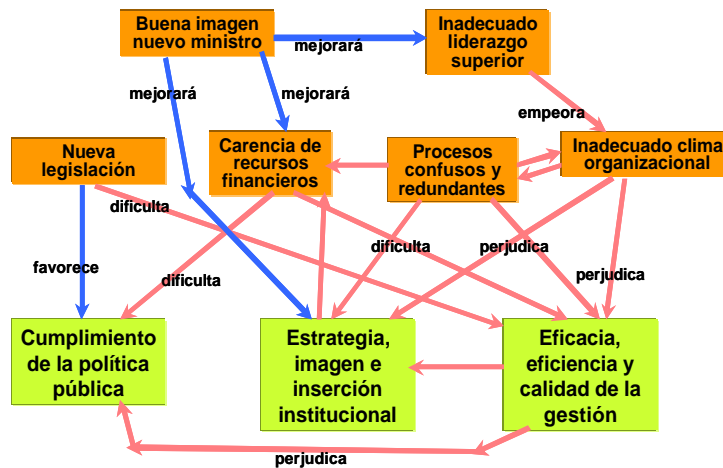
Buena imagen nuevo ministro

mejorará

Inadecuado liderazgo superior

mejorará

mejorará

empeora

Nueva legislación

Carencia de recursos financieros

Procesos confusos y redundantes

Inadecuado clima organizacional

dificulta

favorece

dificulta

dificulta

perjudica

perjudica

Cumplimiento de la política pública

Estrategia, imagen e inserción institucional

Eficacia, eficiencia y calidad de la gestión

perjudica